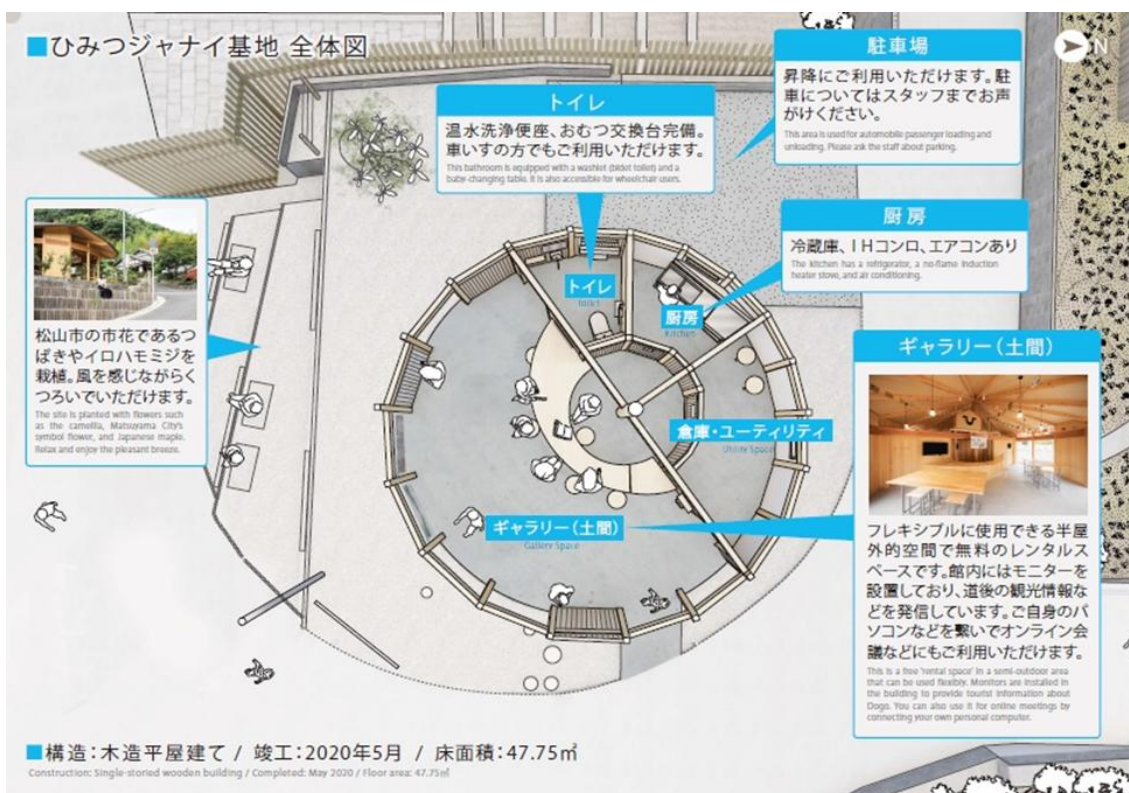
■ひみつジャナイ基地 全体図

N

駐車場
昇降にご利用いただけます。駐車についてはスタッフまでお声がけください。
This area is used for automobile passenger loading and unloading. Please ask the staff about parking.

トイレ
温水洗浄便座、おむつ交換台完備。車いすの方でもご利用いただけます。
This bathroom is equipped with a washlet (bidet toilet) and a babe-changing table. It is also accessible for wheelchair users.

厨房
冷蔵庫、IHコンロ、エアコンあり
The kitchen has a refrigerator, a no-flame induction heater stove, and air conditioning.

松山市の市花であるつばきやイロハモミジを栽植。風を感じながらくつろいでいただけます。
The site is planted with flowers such as the camellia, Matsuyama City's symbol flower, and Japanese maple. Relax and enjoy the pleasant breeze.

トイレ
Toilet

厨房
Kitchen

倉庫・ユーティリティ
Utility Space

ギャラリー（土間）
Gallery Space

ギャラリー（土間）
フレキシブルに使用できる半屋外的空間で無料のレンタルスペースです。館内にはモニターを設置しており、道後の観光情報などを発信しています。ご自身のパソコンなどを繋いでオンライン会議などにもご利用いただけます。
This is a free "rental space" in a semi-outdoor area that can be used flexibly. Monitors are installed in the building to provide tourist information about Dogo. You can also use it for online meetings by connecting your own personal computer.

■構造：木造平屋建て / 竣工：2020年5月 / 床面積：47.75㎡
Construction: Single-storied wooden building / Completed: May 2020 / Floor area: 47.75㎡